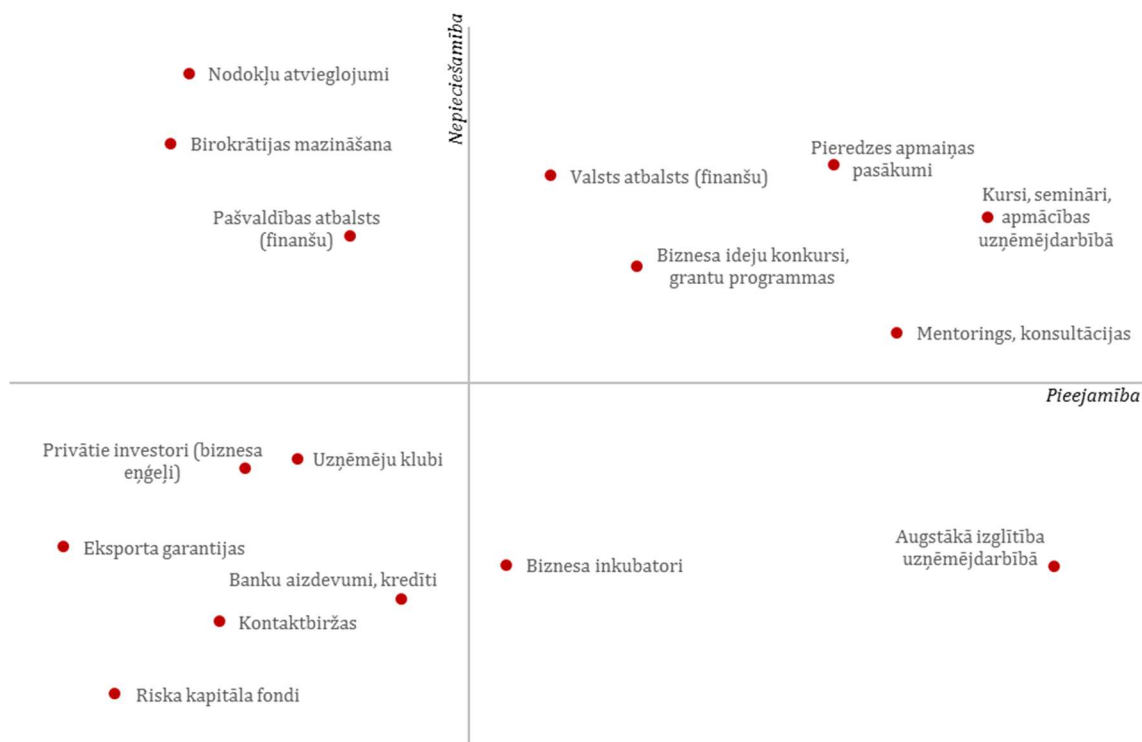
Nepieciešamība

Nodokļu atvieglojumi

Birokrātijas mazināšana

Pašvaldības atbalsts (finanšu)

Valsts atbalsts (finanšu)

Pieredzes apmaiņas pasākumi

Kursi, semināri, apmācības uzņēmējdarbībā

Biznesa ideju konkursi, grantu programmas

Mentorings, konsultācijas

Pieejamība

Privātie investori (biznesa eņģeļi)

Uzņēmēju klubi

Eksporta garantijas

Banku aizdevumi, kredīti

Kontaktbiržas

Riska kapitāla fondi

Biznesa inkubatori

Augstākā izglītība uzņēmējdarbībā